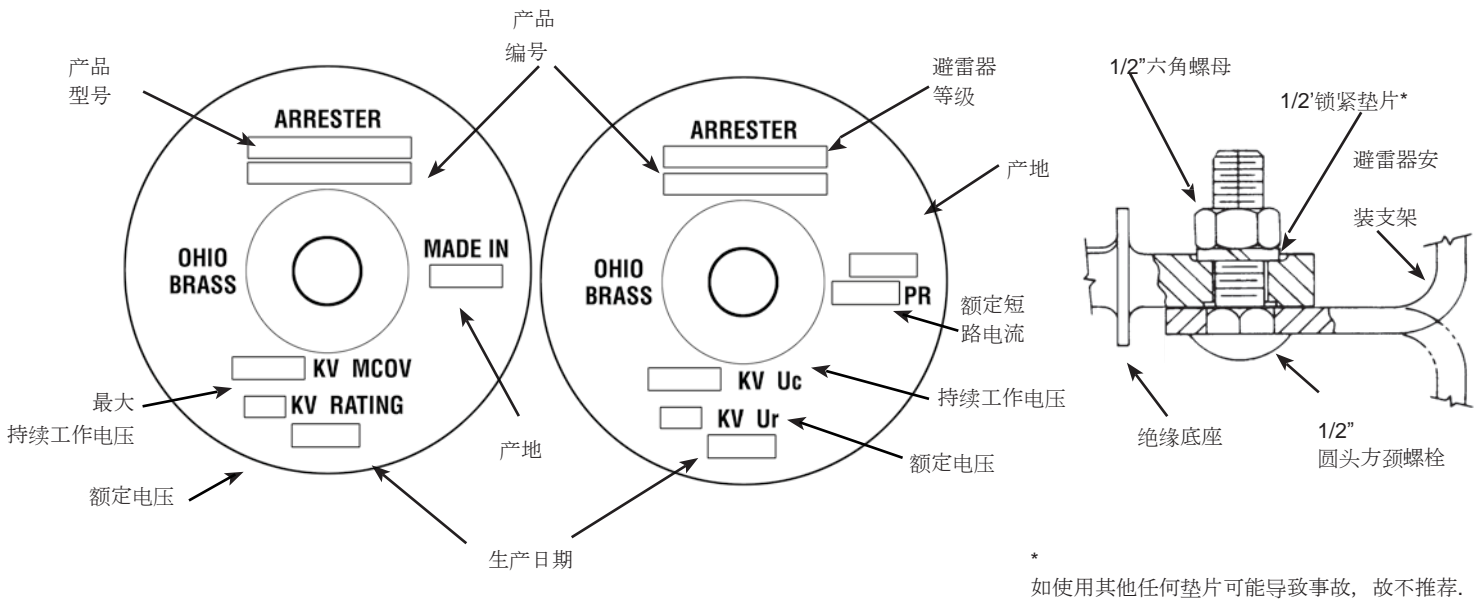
产品
型号

ARRESTER

OHIO
BRASS

MADE IN

KV MCOV

KV RATING

最大
持续工作电压

额定电压

产地

产品
编号

避雷器
等级

ARRESTER

产地

OHIO
BRASS

PR

额定短
路电流

KV Uc

持续工作电压

KV Ur

额定电压

生产日期

1/2”六角螺母

1/2’锁紧垫片*

避雷器安
装支架

绝缘底座

1/2”
圆头方颈螺栓

*
如使用其他任何垫片可能导致事故，故不推荐.